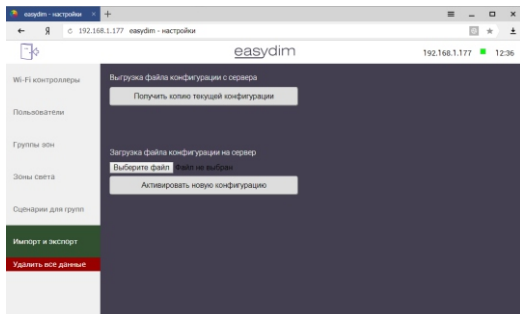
easydim - настройки × +

≡ _ □ ×

← Я ○ 192.168.1.177 easydim - настройки

easydim

192.168.1.177 12:36

Wi-Fi контроллеры

Пользователи

Группы зон

Зоны света

Сценарии для групп

Импорт и экспорт

Удалить все данные

Выгрузка файла конфигурации с сервера

Получить копию текущей конфигурации

Загрузка файла конфигурации на сервер

Выберите файл Файл не выбран

Активировать новую конфигурацию